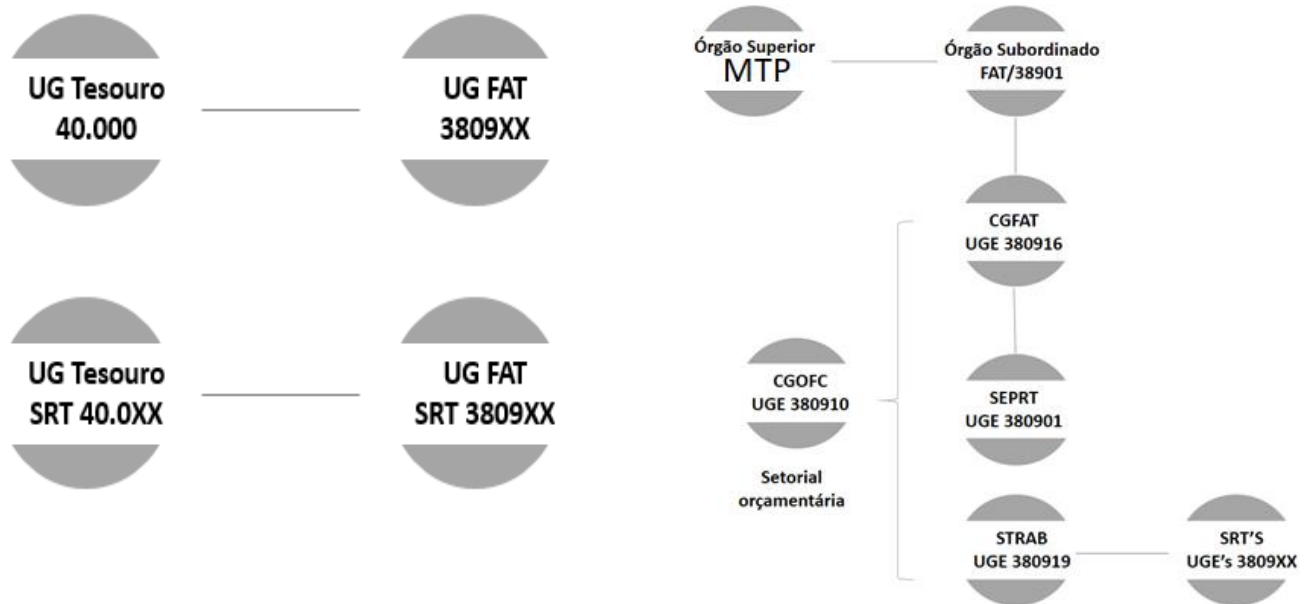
UG Tesouro
40.000

UG FAT
3809XX

UG Tesouro
SRT 40.0XX

UG FAT
SRT 3809XX

Órgão Superior
MTP

Órgão Subordinado
FAT/38901

CGFAT
UGE 380916

CGOFC
UGE 380910

Setorial
orçamentária

SEPRT
UGE 380901

STRAB
UGE 380919

SRT'S
UGE's 3809XX